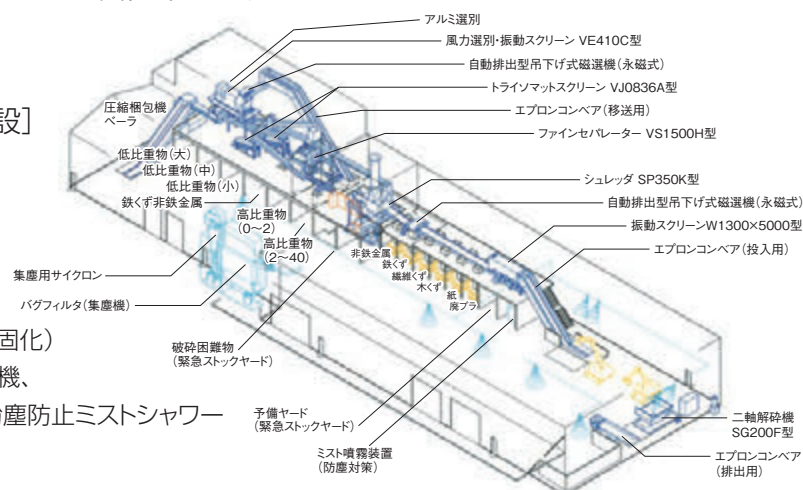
アルミ選別
風力選別・振動スクリーン VE410C型
自動排出型吊下げ式磁選機(永磁式)
トライソマットスクリーン VJ0836A型
エプロンコンベア(移送用)
ファインセパレーター VS1500H型
シュレッダ SP350K型
自動排出型吊下げ式磁選機(永磁式)
振動スクリーンW1300×5000型
エプロンコンベア(投入用)

設]

圧縮梱包機
ベーラ
低比重物(大)
低比重物(中)
低比重物(小)
鉄くず非鉄金属
高比重物
(0~2)
高比重物
(2~40)
非鉄金属
鉄くず
繊維くず
木くず
紙
廃プラ
集塵用サイクロン
バグフィルタ(集塵機)
固化)
破砕困難物
(緊急ストックヤード)
機、
塵防止ミストシャワー
予備ヤード
(緊急ストックヤード)
ミスト噴霧装置
(防塵対策)
二軸解砕機
SG200F型
エプロンコンベア
(排出用)